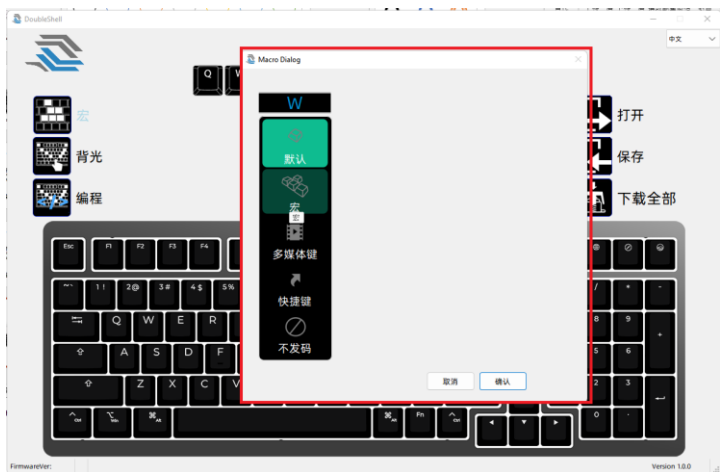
DoubleShell

中文

Q W

宏

背光

编程

打开

保存

下载全部

Macro Dialog

W

默认

宏

宏

多媒体键

快捷键

不发码

取消

确认

Esc F1 F2 F3 F4

~ 1 ! 2 @ 3 # 4 $ 5 %

Q W E R

A S D F

Z X C V

Ctrl Win Alt

Alt Fn Ctrl

/ * -

8 9 +

5 6

2 3

0 .

FirmwareVer:

Version 1.0.0